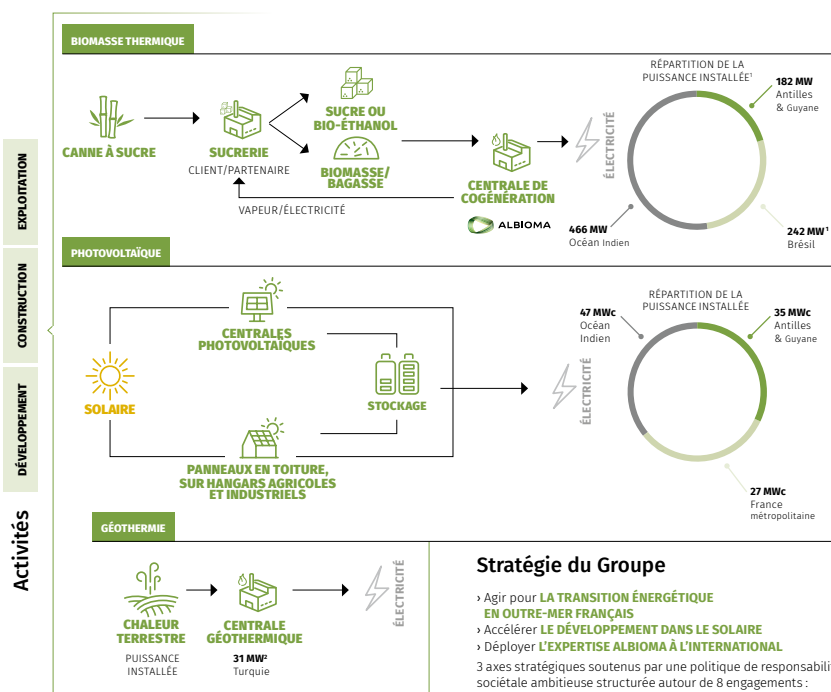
BIOMASSE THERMIQUE

CANNE À SUCRE

SUCRERIE
CLIENT/PARTENAIRE

SUCRE OU BIO-ÉTHANOL

BIOMASSE/ BAGASSE

CENTRALE DE COGÉNÉRATION

ALBIOMA

VAPEUR/ÉLECTRICITÉ

ÉLECTRICITÉ

RÉPARTITION DE LA PUISSANCE INSTALLÉE¹

182 MW
Antilles & Guyane

242 MW¹
Brésil

466 MW
Océan Indien

EXPLOITATION

CONSTRUCTION

DÉVELOPPEMENT

Activités

PHOTOVOLTAÏQUE

CENTRALES PHOTOVOLTAÏQUES

SOLAIRE

STOCKAGE

PANNEAUX EN TOITURE, SUR HANGARS AGRICOLES ET INDUSTRIELS

ÉLECTRICITÉ

RÉPARTITION DE LA PUISSANCE INSTALLÉE

47 MWc
Océan Indien

35 MWc
Antilles & Guyane

27 MWc
France métropolitaine

GÉOTHERMIE

CHALEUR TERRESTRE
PUISSANCE INSTALLÉE

CENTRALE GÉOTHERMIQUE
31 MW²
Turquie

ÉLECTRICITÉ

Stratégie du Groupe

› Agir pour LA TRANSITION ÉNERGÉTIQUE EN OUTRE-MER FRANÇAIS
› Accélérer LE DÉVELOPPEMENT DANS LE SOLAIRE
› Déployer L'EXPERTISE ALBIOMA À L'INTERNATIONAL

3 axes stratégiques soutenus par une politique de responsabili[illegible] sociétale ambitieuse structurée autour de 8 engagements :